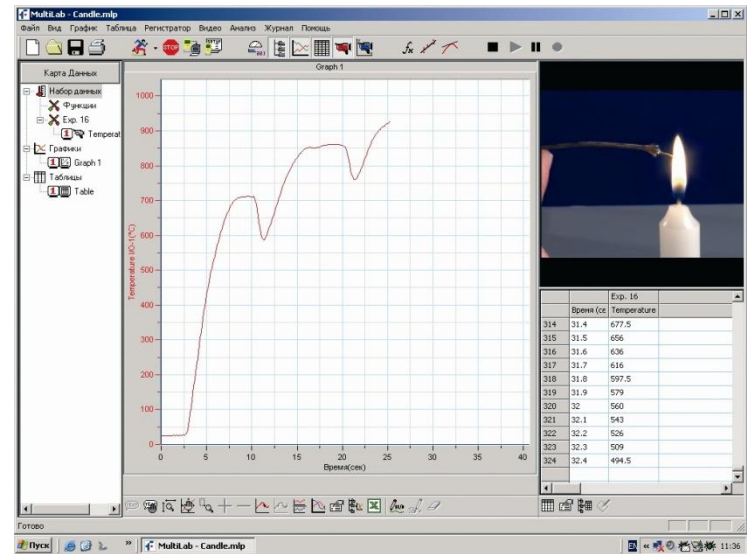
MultiLab - Candle.mlp

Файл Вид График Таблица Регистратор Видео Анализ Журнал Помощь

STOP

Карта Данных

Набор данных
Функции
Exp. 16
Temperat
Графики
Graph 1
Таблицы
Table

Graph 1

Temperature I/O-1(°C)

1000
900
800
700
600
500
400
300
200
100
0

0 5 10 15 20 25 30 35 40

Время(сек)

| | | Exp. 16 |
|---|---|---|
| | Время (се | Temperature |
| 314 | 31.4 | 677.5 |
| 315 | 31.5 | 656 |
| 316 | 31.6 | 636 |
| 317 | 31.7 | 616 |
| 318 | 31.8 | 597.5 |
| 319 | 31.9 | 579 |
| 320 | 32 | 560 |
| 321 | 32.1 | 543 |
| 322 | 32.2 | 526 |
| 323 | 32.3 | 509 |
| 324 | 32.4 | 494.5 |

Готово

Пуск

MultiLab - Candle.mlp

11:36